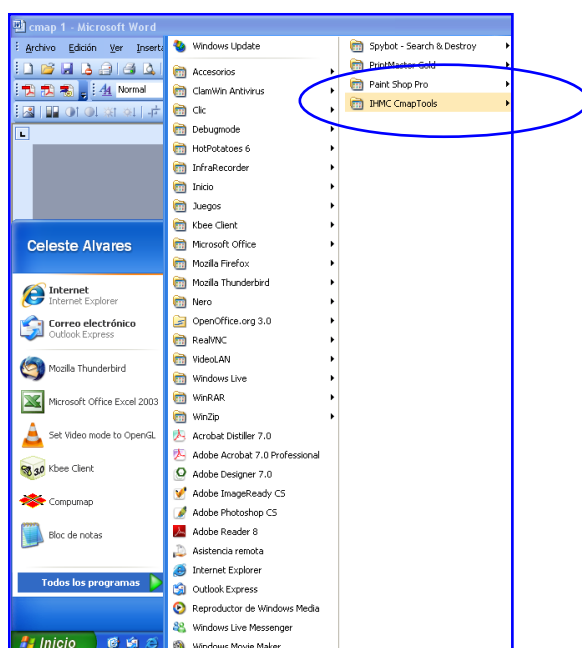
cmap 1 - Microsoft Word
Archivo Edición Ver Inserta
Normal

Celeste Alvares
Internet
Internet Explorer
Correo electrónico
Outlook Express
Mozilla Thunderbird
Microsoft Office Excel 2003
Set Video mode to OpenGL
Kbee Client
Compumap
Bloc de notas
Todos los programas
Inicio

Windows Update
Accesorios
ClamWin Antivirus
Clic
Debugmode
HotPotatoes 6
InfraRecorder
Inicio
Juegos
Kbee Client
Microsoft Office
Mozilla Firefox
Mozilla Thunderbird
Nero
OpenOffice.org 3.0
RealVNC
VideoLAN
Windows Live
WinRAR
WinZip
Acrobat Distiller 7.0
Adobe Acrobat 7.0 Professional
Adobe Designer 7.0
Adobe ImageReady CS
Adobe Photoshop CS
Adobe Reader 8
Asistencia remota
Internet Explorer
Outlook Express
Reproductor de Windows Media
Windows Live Messenger
Windows Movie Maker

Spybot - Search & Destroy
PrintMaster Gold
Paint Shop Pro
IHMC CmapTools